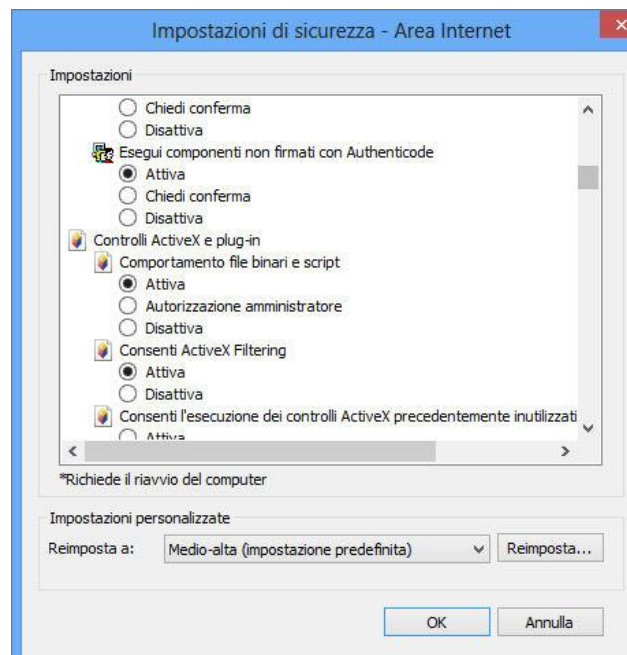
Impostazioni di sicurezza - Area Internet

Impostazioni

Chiedi conferma
Disattiva
Esegui componenti non firmati con Authenticode
Attiva
Chiedi conferma
Disattiva
Controlli ActiveX e plug-in
Comportamento file binari e script
Attiva
Autorizzazione amministratore
Disattiva
Consenti ActiveX Filtering
Attiva
Disattiva
Consenti l'esecuzione dei controlli ActiveX precedentemente inutilizzati
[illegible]

*Richiede il riavvio del computer

Impostazioni personalizzate
Reimposta a: Medio-alta (impostazione predefinita) Reimposta...

OK Annulla